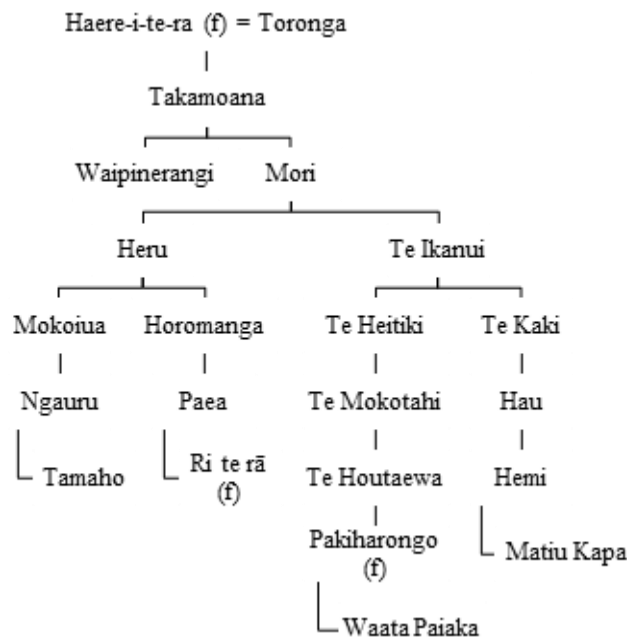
Haere-i-te-ra (f) = Toronga

Takamoana

Waipinerangi Mori

Heru Te Ikanui

Mokoiua Horomanga Te Heitiki Te Kaki

Ngauru Paea Te Mokotahi Hau

Tamaho Ri te rā (f) Te Houtaewa Hemi

Pakiharongo (f) Matiu Kapa

Waata Paiaka